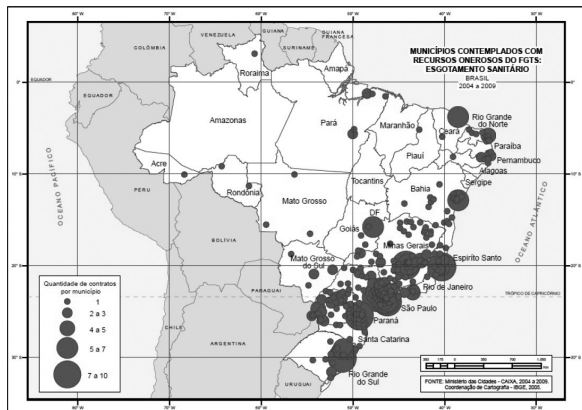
MUNICÍPIOS CONTEMPLADOS COM RECURSOS ONEROSOS DO FGTS: ESGOTAMENTO SANITÁRIO
BRASIL
2004 a 2009

80° W
70° W
60° W
50° W
40° W
30° W

0°
10° S
20° S
30° S

EQUADOR
TRÓPICO DE CAPRICÓRNIO

VENEZUELA
GUIANA
SURINAME
GUIANA FRANCESA
COLÔMBIA
EQUADOR
PERU
BOLÍVIA
PARAGUAI
CHILE
ARGENTINA
URUGUAI

OCEANO PACÍFICO
OCEANO ATLÂNTICO

Roraima
Amapá
Amazonas
Pará
Maranhão
Ceará
Rio Grande do Norte
Paraíba
Pernambuco
Alagoas
Sergipe
Piauí
Acre
Rondônia
Mato Grosso
Tocantins
Bahia
DF
Goiás
Minas Gerais
Espírito Santo
Mato Grosso do Sul
Rio de Janeiro
São Paulo
Paraná
Santa Catarina
Rio Grande do Sul

Quantidade de contratos por município
1
2 a 3
4 a 5
5 a 7
7 a 10

350 175 0 350 700 1.050 km

FONTE: Ministério das Cidades - CAIXA, 2004 a 2009. Coordenação de Cartografia - IBGE, 2005.